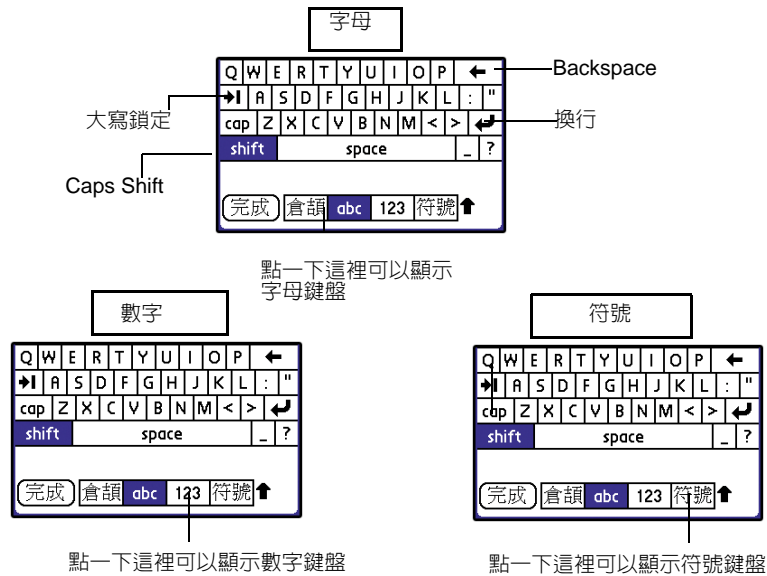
字母

Q W E R T Y U I O P ←
⇥ A S D F G H J K L : "
cap Z X C V B N M < > ↵
shift space _ ?
完成 倉頡 abc 123 符號 ⬆

Backspace

大寫鎖定

換行

Caps Shift

點一下這裡可以顯示字母鍵盤

數字

Q W E R T Y U I O P ←
⇥ A S D F G H J K L : "
cap Z X C V B N M < > ↵
shift space _ ?
完成 倉頡 abc 123 符號 ⬆

點一下這裡可以顯示數字鍵盤

符號

Q W E R T Y U I O P ←
⇥ A S D F G H J K L : "
cap Z X C V B N M < > ↵
shift space _ ?
完成 倉頡 abc 123 符號 ⬆

點一下這裡可以顯示符號鍵盤